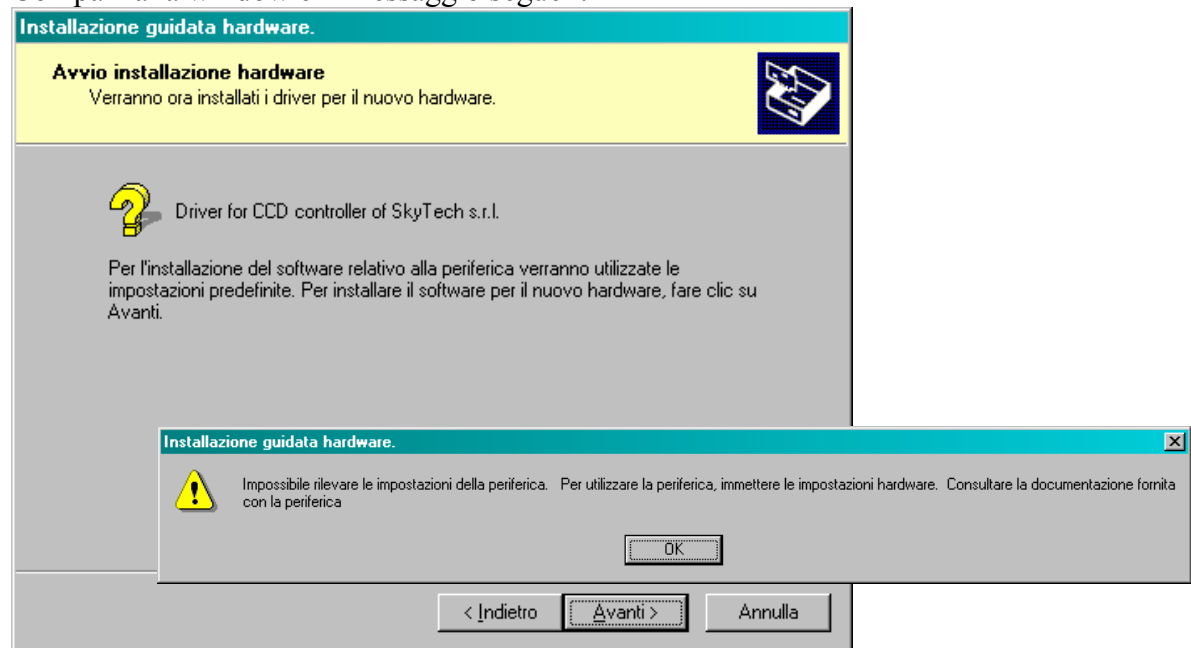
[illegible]

Installazione guidata hardware.

Avvio installazione hardware
Verranno ora installati i driver per il nuovo hardware.

Driver for CCD controller of SkyTech s.r.l.

Per l'installazione del software relativo alla periferica verranno utilizzate le impostazioni predefinite. Per installare il software per il nuovo hardware, fare clic su Avanti.

Installazione guidata hardware.

Impossibile rilevare le impostazioni della periferica. Per utilizzare la periferica, immettere le impostazioni hardware. Consultare la documentazione fornita con la periferica

OK

< Indietro | Avanti > | Annulla